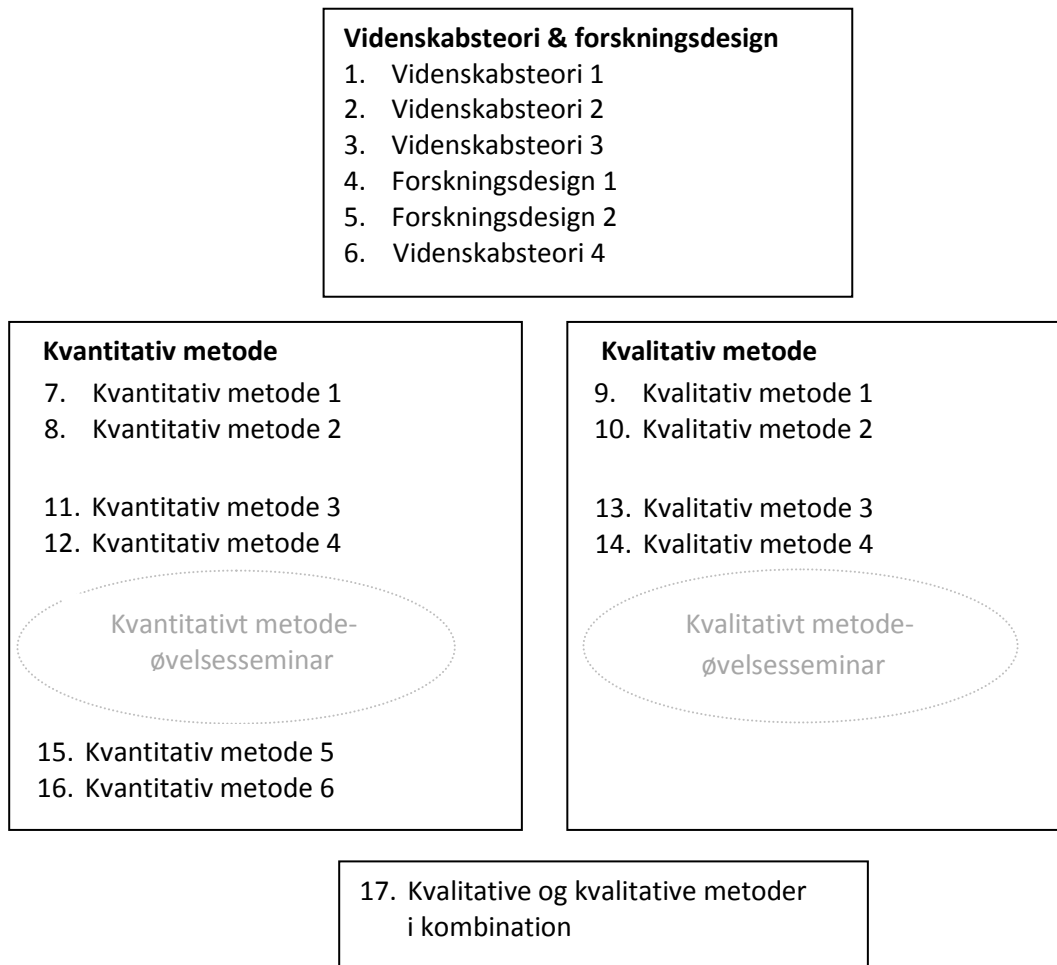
**Videnskabsteori & forskningsdesign**
1. Videnskabsteori 1
2. Videnskabsteori 2
3. Videnskabsteori 3
4. Forskningsdesign 1
5. Forskningsdesign 2
6. Videnskabsteori 4

**Kvantitativ metode**
7. Kvantitativ metode 1
8. Kvantitativ metode 2

11. Kvantitativ metode 3
12. Kvantitativ metode 4

Kvantitativt metode-øvelsesseminar

15. Kvantitativ metode 5
16. Kvantitativ metode 6

**Kvalitativ metode**
9. Kvalitativ metode 1
10. Kvalitativ metode 2

13. Kvalitativ metode 3
14. Kvalitativ metode 4

Kvalitativt metode-øvelsesseminar

17. Kvalitative og kvalitative metoder i kombination